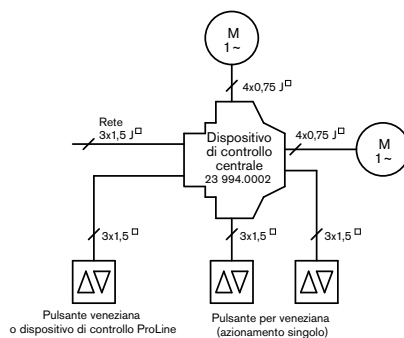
M
1 ~

4x0,75 J$^{\square}$

Rete
3x1,5 J$^{\square}$

Dispositivo di controllo centrale
23 994.0002

4x0,75 J$^{\square}$

M
1 ~

3x1,5 $^{\square}$

3x1,5 $^{\square}$

3x1,5 $^{\square}$

$\Delta\nabla$

$\Delta\nabla$

$\Delta\nabla$

Pulsante veneziana
o dispositivo di controllo ProLine

Pulsante per veneziana
(azionamento singolo)